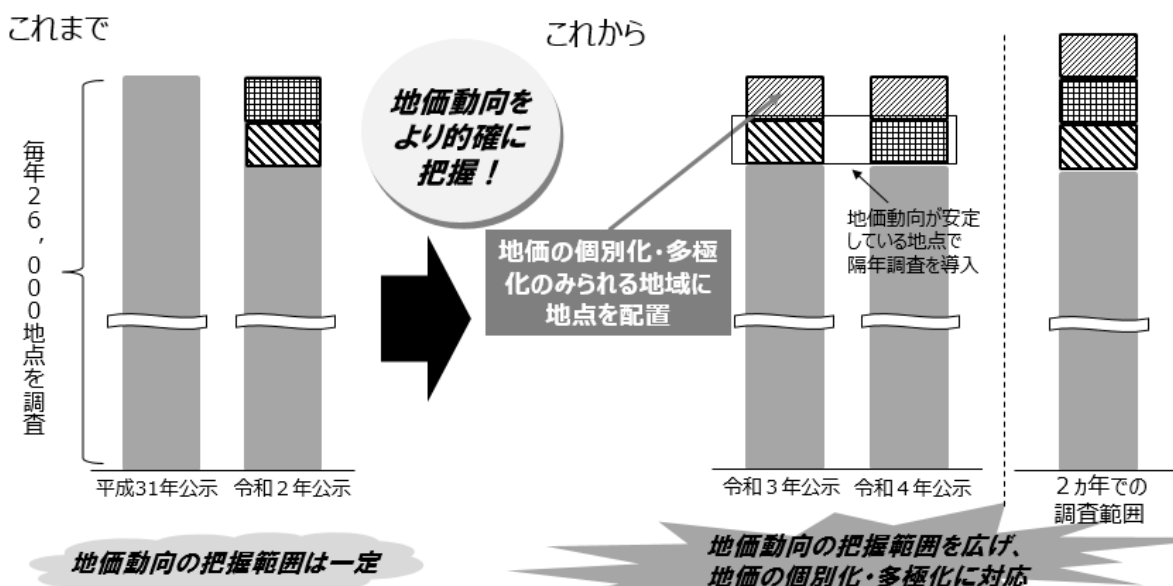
これまで

毎年26,000地点を調査

平成31年公示　令和２年公示

地価動向の把握範囲は一定

地価動向をより的確に把握！

地価の個別化・多極化のみられる地域に地点を配置

これから

地価動向が安定している地点で隔年調査を導入

令和３年公示　令和４年公示

２ヵ年での調査範囲

地価動向の把握範囲を広げ、地価の個別化・多極化に対応